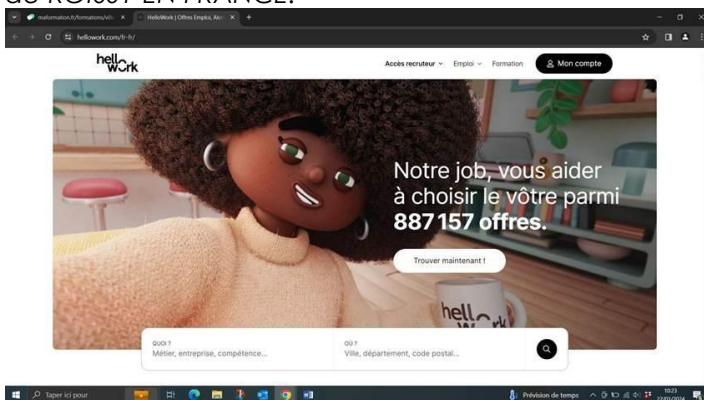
de RÉUSSIR EN FRANCE.

maformation.fr/formations/ville ×
HelloWork | Offres Emploi, Alt ×
hellowork.com/fr-fr/

hellowork

Accès recruteur
Emploi
Formation
Mon compte

Notre job, vous aider à choisir le vôtre parmi 887 157 offres.

Trouver maintenant !

hellowork

QUOI ?
Métier, entreprise, compétence...

OÙ ?
Ville, département, code postal...

Taper ici pour

Prévision de temps
10:23
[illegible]